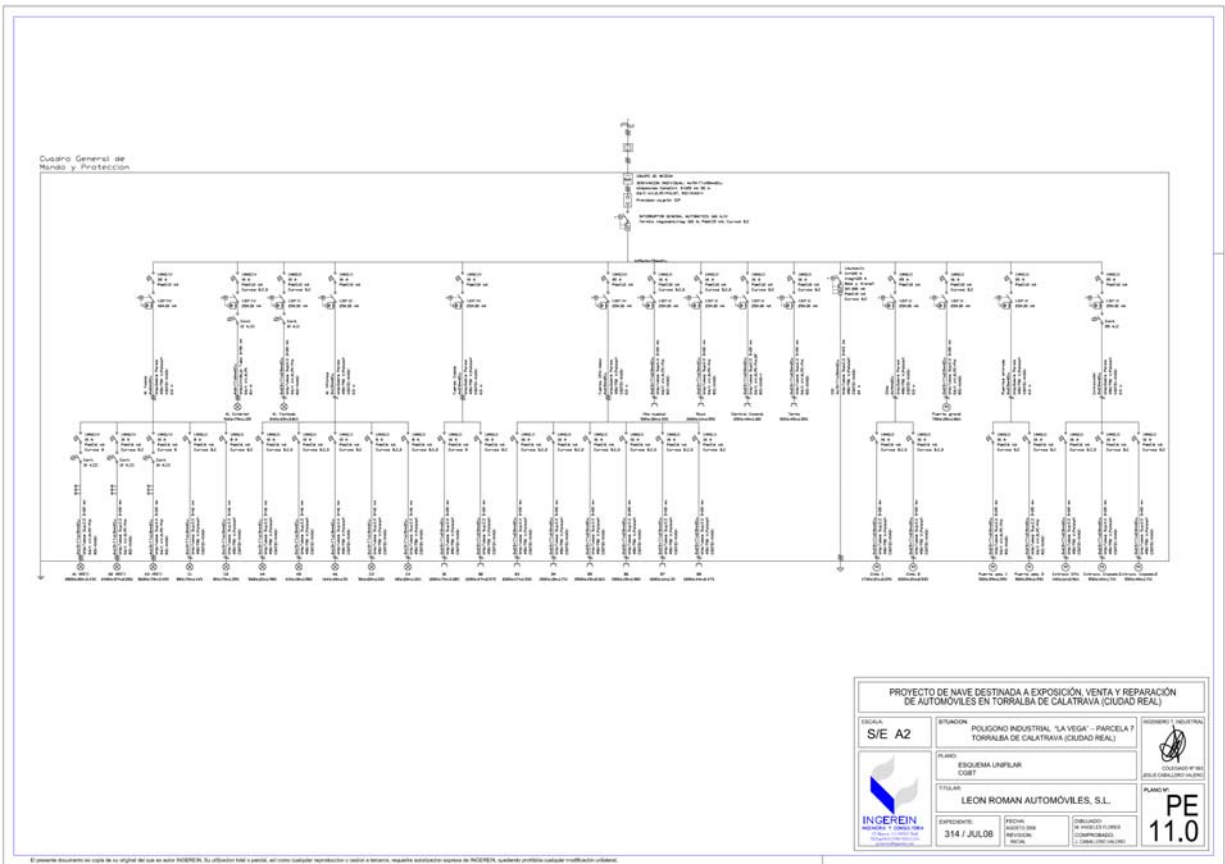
Cuadro General de Mando y Proteccion

PROYECTO DE NAVE DESTINADA A EXPOSICIÓN, VENTA Y REPARACIÓN DE AUTOMÓVILES EN TORRALBA DE CALATRAVA (CIUDAD REAL)

ESCALA:
S/E A2

SITUACION:
POLIGONO INDUSTRIAL "LA VEGA" – PARCELA 7
TORRALBA DE CALATRAVA (CIUDAD REAL)

INGENIERO T. INDUSTRIAL

PLANO:
ESQUEMA UNIFILAR
CGBT

TITULAR:
LEON ROMAN AUTOMÓVILES, S.L.

PLANO Nº:
PE
11.0

INGEREIN
INGENIERÍA Y CONSULTORÍA

EXPEDIENTE:
314 / JUL08

FECHA:
AGOSTO 2008
REVISIÓN:
INICIAL

DIBUJADO:
COMPROBADO:

El presente documento es copia de su original del que es autor INGEREIN. Su utilización total o parcial, así como cualquier reproducción o cesión a terceros, requerirá autorización expresa de INGEREIN, quedando prohibida cualquier modificación unilateral.